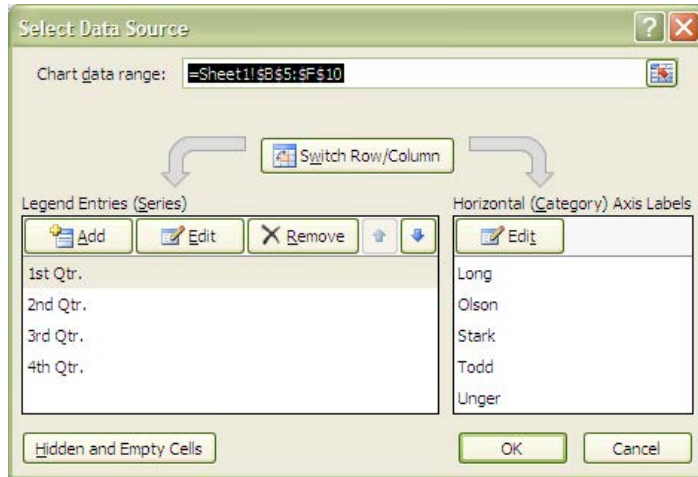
Select Data Source

?

X

Chart data range: =Sheet1!$B$5:$F$10

Switch Row/Column

Legend Entries (Series)

Add

Edit

Remove

1st Qtr.

2nd Qtr.

3rd Qtr.

4th Qtr.

Horizontal (Category) Axis Labels

Edit

Long

Olson

Stark

Todd

Unger

Hidden and Empty Cells

OK

Cancel